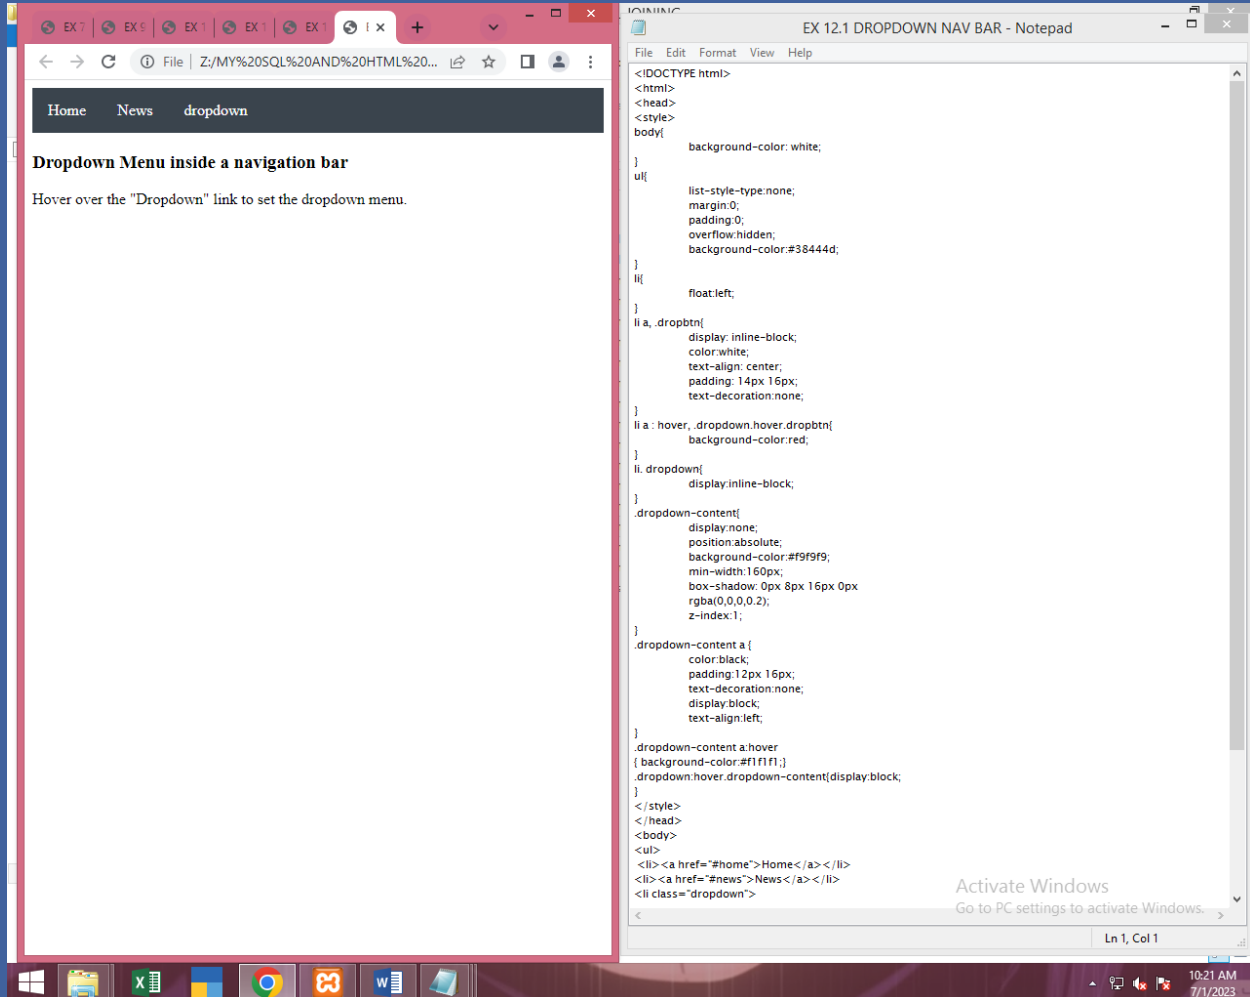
EX 7 | EX 9 | EX 1 | EX 1 | EX 1 | I ×

File | Z:/MY%20SQL%20AND%20HTML%20...

Home News dropdown

**Dropdown Menu inside a navigation bar**

Hover over the "Dropdown" link to set the dropdown menu.

EX 12.1 DROPDOWN NAV BAR - Notepad

File Edit Format View Help

<!DOCTYPE html>
<html>
<head>
<style>
body{
background-color: white;
}
ul{
list-style-type:none;
margin:0;
padding:0;
overflow:hidden;
background-color:#38444d;
}
li{
float:left;
}
li a, .dropbtn{
display: inline-block;
color:white;
text-align: center;
padding: 14px 16px;
text-decoration:none;
}
li a : hover, .dropdown.hover.dropbtn{
background-color:red;
}
li. dropdown{
display:inline-block;
}
.dropdown-content{
display:none;
position:absolute;
background-color:#f9f9f9;
min-width:160px;
box-shadow: 0px 8px 16px 0px
rgba(0,0,0,0.2);
z-index:1;
}
.dropdown-content a {
color:black;
padding:12px 16px;
text-decoration:none;
display:block;
text-align:left;
}
.dropdown-content a:hover
{ background-color:#f1f1f1;}
.dropdown:hover.dropdown-content{display:block;
}
</style>
</head>
<body>
<ul>
<li><a href="#home">Home</a></li>
<li><a href="#news">News</a></li>
<li class="dropdown">

Activate Windows
Go to PC settings to activate Windows.

Ln 1, Col 1

10:21 AM
7/1/2023